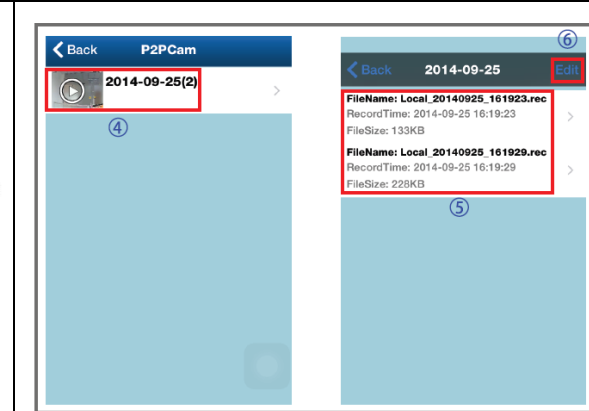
Back P2PCam

2014-09-25(2)

④

⑥

Back 2014-09-25 Edit

FileName: Local_20140925_161923.rec
RecordTime: 2014-09-25 16:19:23
FileSize: 133KB

FileName: Local_20140925_161929.rec
RecordTime: 2014-09-25 16:19:29
FileSize: 228KB

⑤